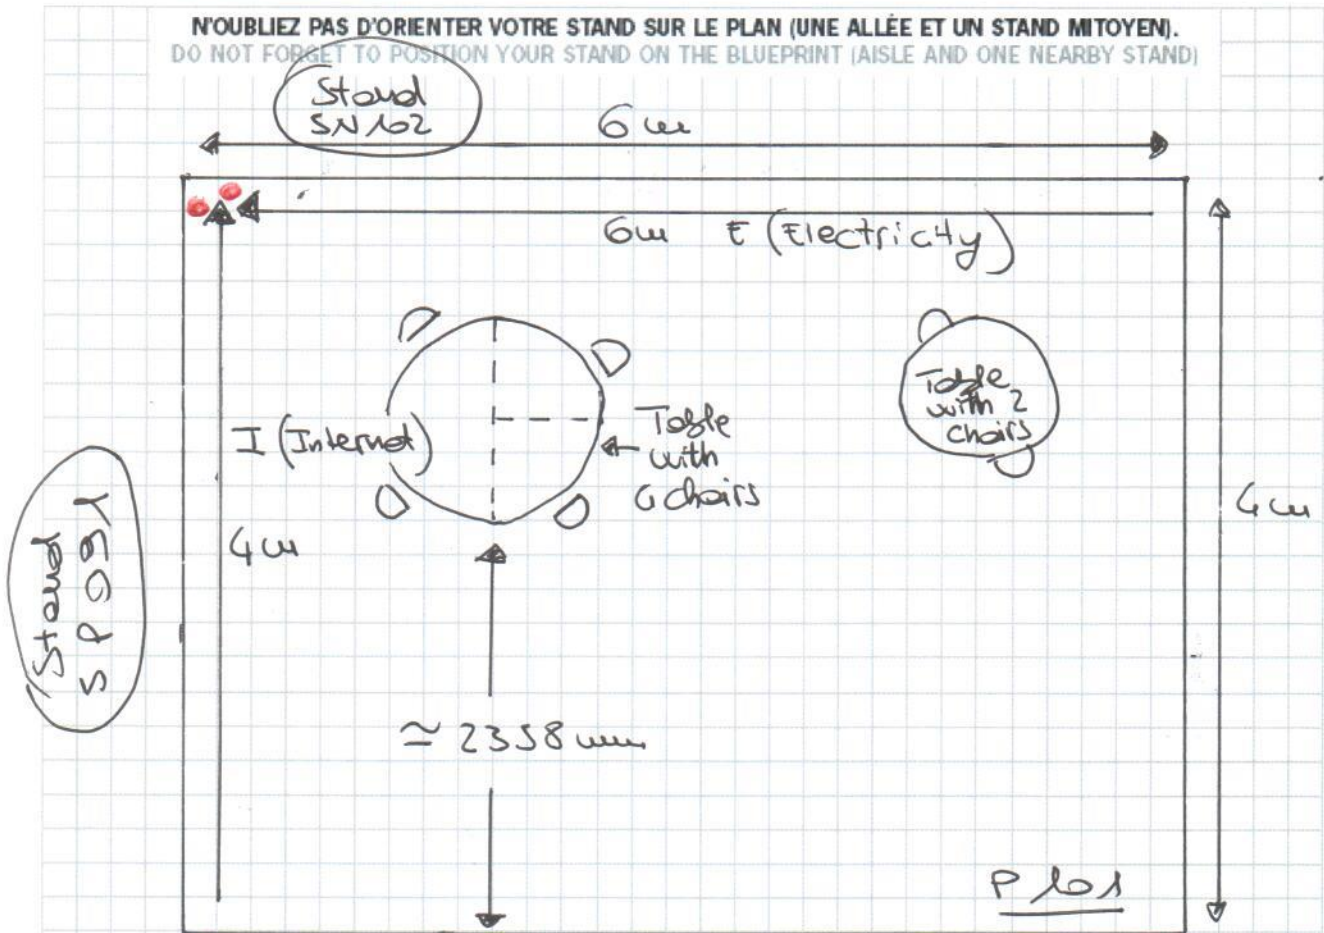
N'OUBLIEZ PAS D'ORIENTER VOTRE STAND SUR LE PLAN (UNE ALLÉE ET UN STAND MITOYEN).
DO NOT FORGET TO POSITION YOUR STAND ON THE BLUEPRINT (AISLE AND ONE NEARBY STAND)

Stand SN162

6m

6m E (Electricity)

Table with 2 chairs

I (Internet)

Table with 6 chairs

4m

4m

Stand SP09

$\simeq 2358$ mm

P161